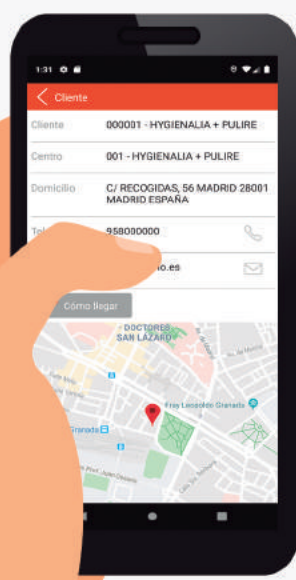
1:31

Cliente

Cliente 000001 - HYGIENALIA + PULIRE

Centro 001 - HYGIENALIA + PULIRE

Domicilio C/ RECOGIDAS, 56 MADRID 28001 MADRID ESPAÑA

Tel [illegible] 958000000

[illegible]o.es

Cómo llegar

DOCTORES
SAN LÁZARO

Fray Leopoldo Granada

Granada